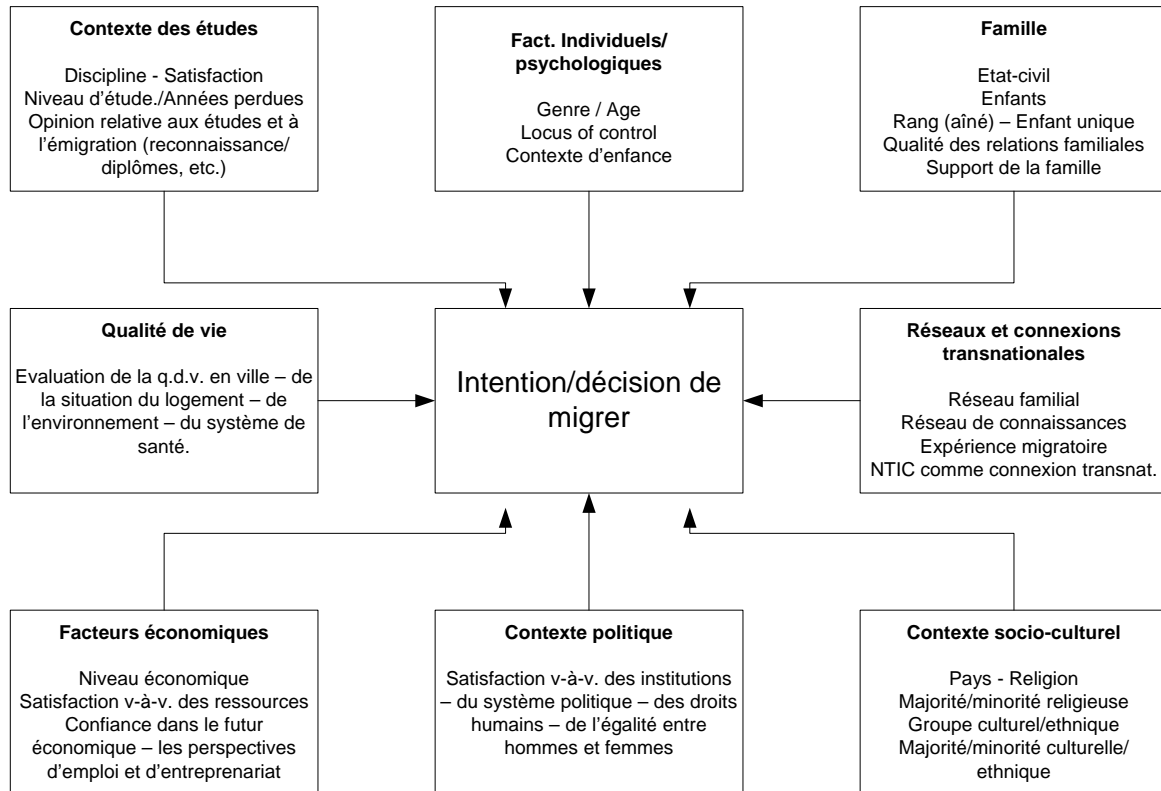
Contexte des études

Discipline - Satisfaction
Niveau d'étude./Années perdues
Opinion relative aux études et à l'émigration (reconnaissance/ diplômes, etc.)

Fact. Individuels/ psychologiques

Genre / Age
Locus of control
Contexte d'enfance

Famille

Etat-civil
Enfants
Rang (aîné) – Enfant unique
Qualité des relations familiales
Support de la famille

Qualité de vie

Evaluation de la q.d.v. en ville – de la situation du logement – de l'environnement – du système de santé.

Intention/décision de migrer

Réseaux et connexions transnationales

Réseau familial
Réseau de connaissances
Expérience migratoire
NTIC comme connexion transnat.

Facteurs économiques

Niveau économique
Satisfaction v-à-v. des ressources
Confiance dans le futur économique – les perspectives d'emploi et d'entreprenariat

Contexte politique

Satisfaction v-à-v. des institutions – du système politique – des droits humains – de l'égalité entre hommes et femmes

Contexte socio-culturel

Pays - Religion
Majorité/minorité religieuse
Groupe culturel/ethnique
Majorité/minorité culturelle/ ethnique